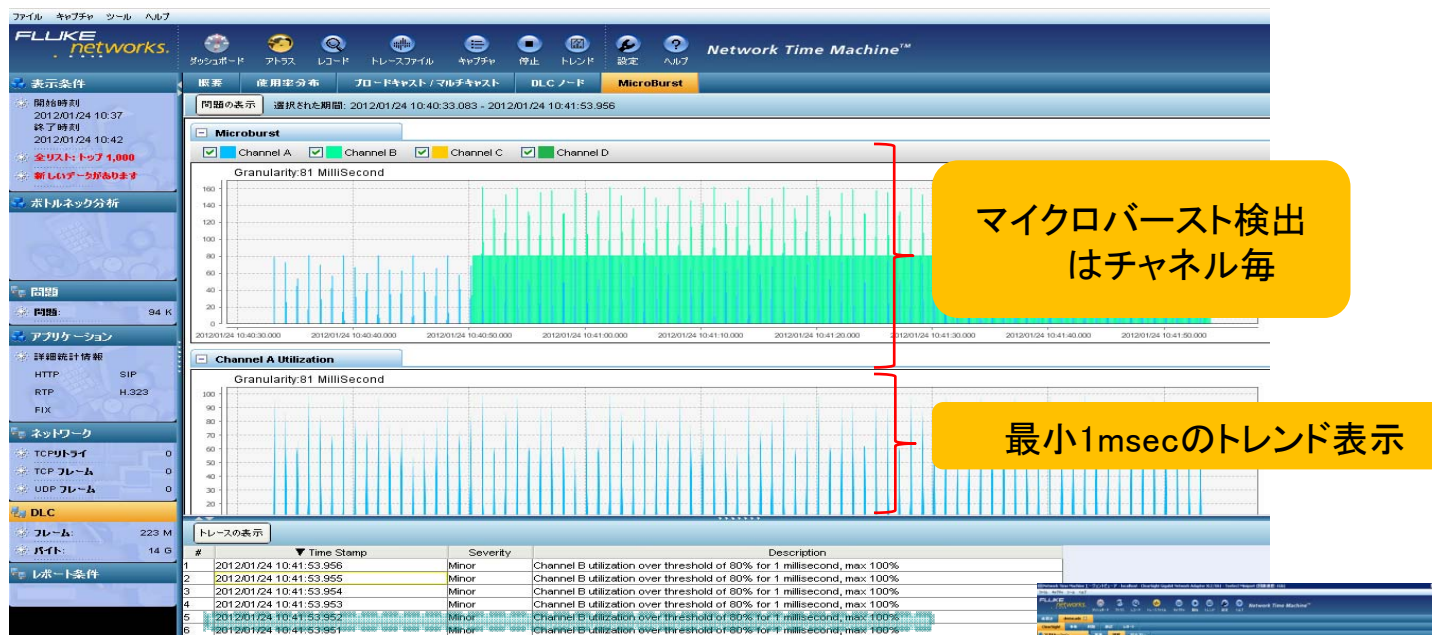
ファイル キャプチャ ツール ヘルプ

FLUKE networks.

ダッシュボード アトラス レコーダ トレースファイル キャプチャ 停止 トレンド 設定 ヘルプ

Network Time Machine™

表示条件
開始時刻
2012/01/24 10:37
終了時刻
2012/01/24 10:42
全リスト: トップ 1,000
新しいデータがあります

ボトルネック分析

問題
問題: 94 K

アプリケーション
詳細統計情報
HTTP SIP
RTP H.323
FIX

ネットワーク
TCPリトライ 0
TCP フレーム 0
UDP フレーム 0

DLC
フレーム: 223 M
バイト: 14 G

レポート条件

概要 | 使用率分布 | ブロードキャスト / マルチキャスト | DLC ノード | MicroBurst

問題の表示 選択された期間: 2012/01/24 10:40:33.083 - 2012/01/24 10:41:53.956

Microburst

Channel A Channel B Channel C Channel D

Granularity:81 MilliSecond

160 140 120 100 80 60 40 20 0

2012/01/24 10:40:30.000 2012/01/24 10:40:40.000 2012/01/24 10:40:50.000 2012/01/24 10:41:00.000 2012/01/24 10:41:10.000 2012/01/24 10:41:20.000 2012/01/24 10:41:30.000 2012/01/24 10:41:40.000 2012/01/24 10:41:50.000

マイクロバースト検出はチャネル毎

Channel A Utilization

Granularity:81 MilliSecond

100 90 80 70 60 50 40 30 20

最小1msecのトレンド表示

トレースの表示

| # | ▼ Time Stamp | Severity | Description |
|---|---|---|---|
| 1 | 2012/01/24 10:41:53.956 | Minor | Channel B utilization over threshold of 80% for 1 millisecond, max 100% |
| 2 | 2012/01/24 10:41:53.955 | Minor | Channel B utilization over threshold of 80% for 1 millisecond, max 100% |
| 3 | 2012/01/24 10:41:53.954 | Minor | Channel B utilization over threshold of 80% for 1 millisecond, max 100% |
| 4 | 2012/01/24 10:41:53.953 | Minor | Channel B utilization over threshold of 80% for 1 millisecond, max 100% |
| 5 | 2012/01/24 10:41:53.952 | Minor | Channel B utilization over threshold of 80% for 1 millisecond, max 100% |
| 6 | 2012/01/24 10:41:53.951 | Minor | Channel B utilization over threshold of 80% for 1 millisecond, max 100% |

FLUKE networks. Network Time Machine™ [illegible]